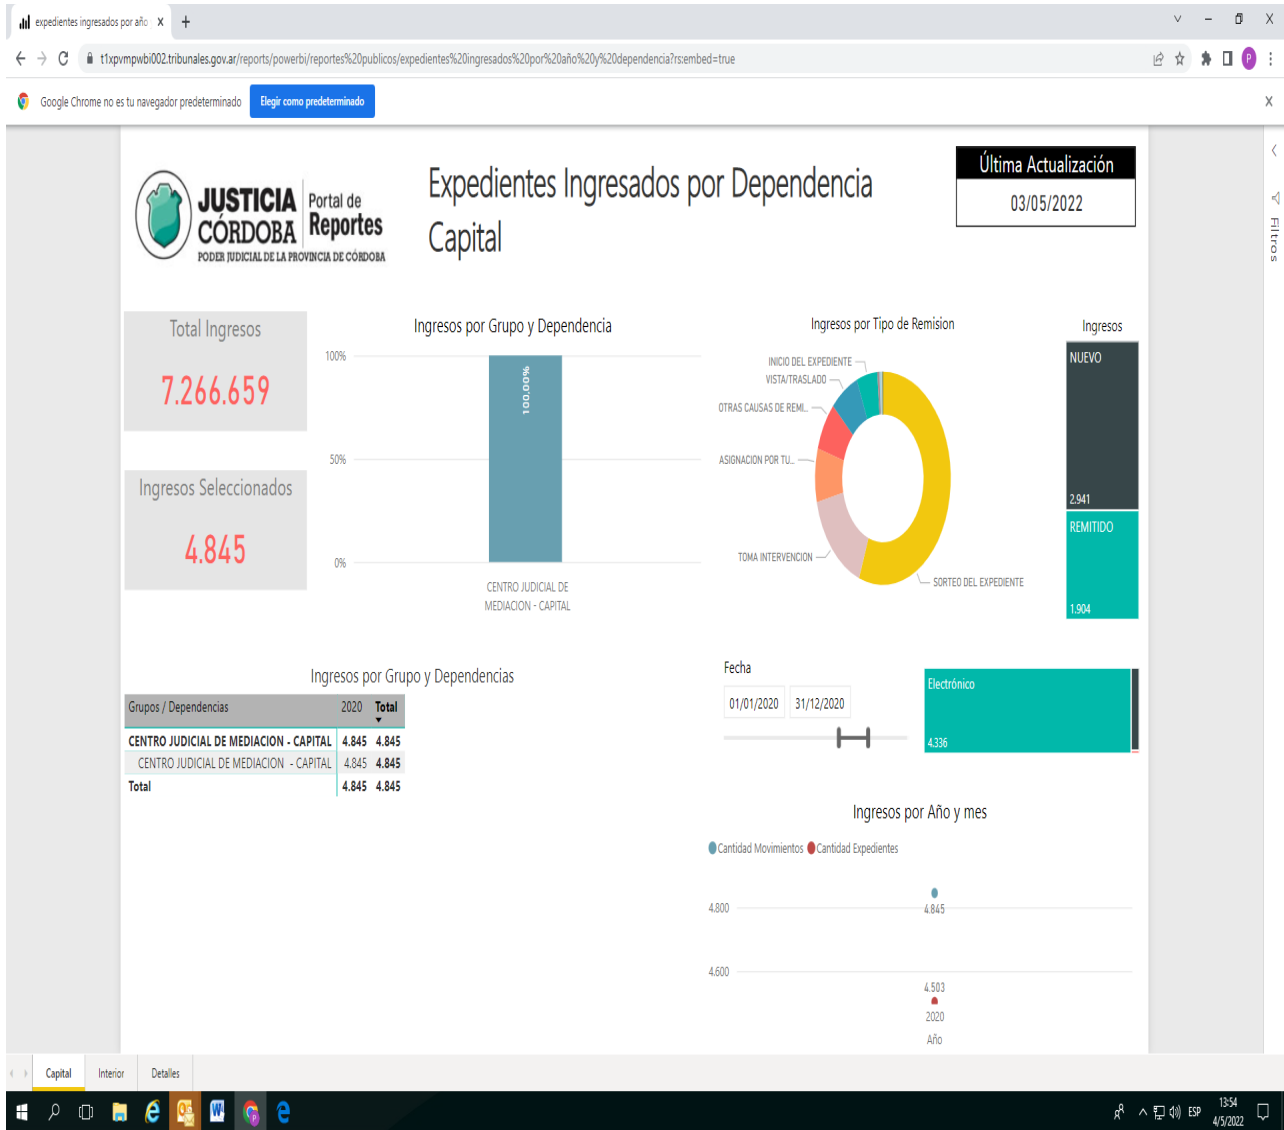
expedientes ingresados por año X +

t1xpvmpwbi002.tribunales.gov.ar/reports/powerbi/reportes%20publicos/expedientes%20ingresados%20por%20año%20y%20dependencia?rs:embed=true

Google Chrome no es tu navegador predeterminado Elegir como predeterminado

JUSTICIA CÓRDOBA Portal de Reportes
PODER JUDICIAL DE LA PROVINCIA DE CÓRDOBA

Expedientes Ingresados por Dependencia Capital

Última Actualización
03/05/2022

Filtros

Total Ingresos
7.266.659

Ingresos Seleccionados
4.845

Ingresos por Grupo y Dependencia
100%
50%
0%
100,00%
CENTRO JUDICIAL DE MEDIACION - CAPITAL

Ingresos por Tipo de Remision
INICIO DEL EXPEDIENTE
VISTA/TRASLADO
OTRAS CAUSAS DE REMI...
ASIGNACION POR TU...
TOMA INTERVENCION
SORTEO DEL EXPEDIENTE

Ingresos
NUEVO
2.941
REMITIDO
1.904

Ingresos por Grupo y Dependencias

| Grupos / Dependencias | 2020 | Total |
|---|---|---|
| CENTRO JUDICIAL DE MEDIACION - CAPITAL | 4.845 | 4.845 |
| CENTRO JUDICIAL DE MEDIACION - CAPITAL | 4.845 | 4.845 |
| Total | 4.845 | 4.845 |

Fecha
01/01/2020 31/12/2020

Electrónico
4.336

Ingresos por Año y mes
Cantidad Movimientos Cantidad Expedientes
4.800
4.600
4.845
4.503
2020
Año

Capital Interior Detalles

13:54
4/5/2022
ESP